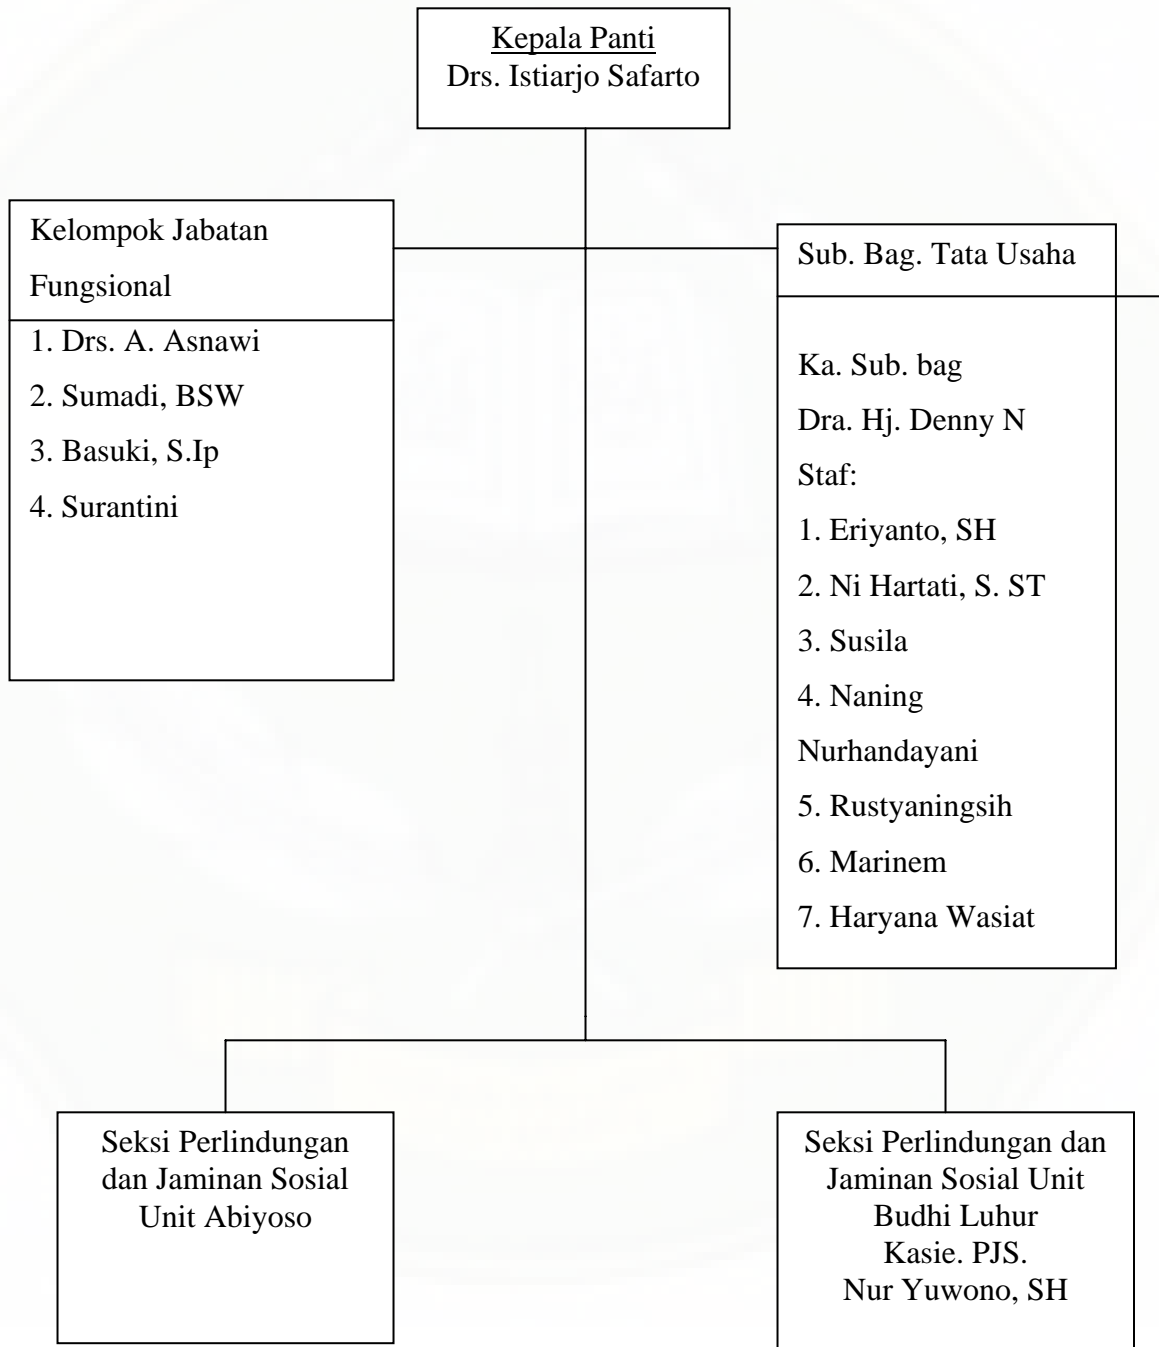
Kepala Panti
Drs. Istiarjo Safarto

Kelompok Jabatan Fungsional

1. Drs. A. Asnawi
2. Sumadi, BSW
3. Basuki, S.Ip
4. Surantini

Sub. Bag. Tata Usaha

Ka. Sub. bag
Dra. Hj. Denny N
Staf:
1. Eriyanto, SH
2. Ni Hartati, S. ST
3. Susila
4. Naning Nurhandayani
5. Rustyaningsih
6. Marinem
7. Haryana Wasiat

Seksi Perlindungan dan Jaminan Sosial Unit Abiyoso

Seksi Perlindungan dan Jaminan Sosial Unit Budhi Luhur
Kasie. PJS.
Nur Yuwono, SH